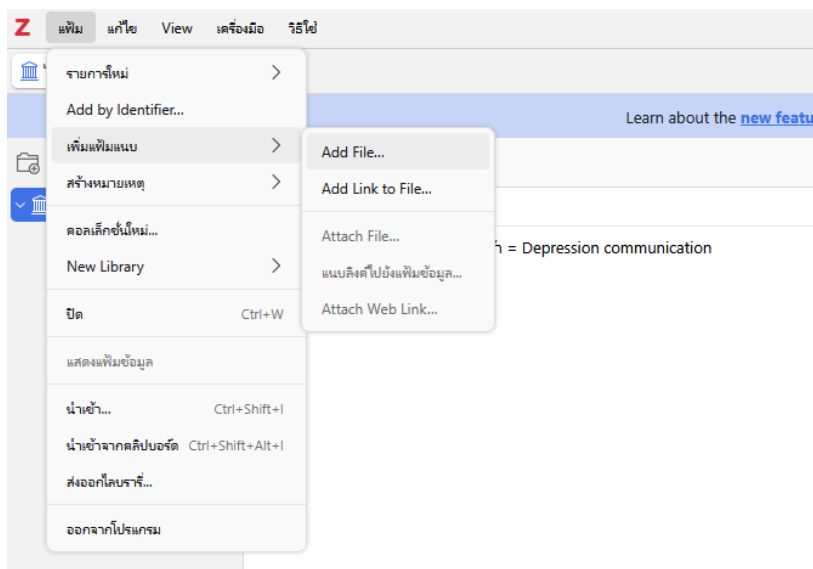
Z แฟ้ม แก้ไข View เครื่องมือ วิธีใช้

รายการใหม่
Add by Identifier...
เพิ่มแฟ้มแนบ
สร้างหมายเหตุ
คอลเล็กชั่นใหม่...
New Library
ปิด Ctrl+W
แสดงแฟ้มข้อมูล
นำเข้า... Ctrl+Shift+I
นำเข้าจากคลิปบอร์ด Ctrl+Shift+Alt+I
ส่งออกไลบรารี่...
ออกจากโปรแกรม

Add File...
Add Link to File...
Attach File...
แนบลิงค์ไปยังแฟ้มข้อมูล...
Attach Web Link...

Learn about the new featu

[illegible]า = Depression communication